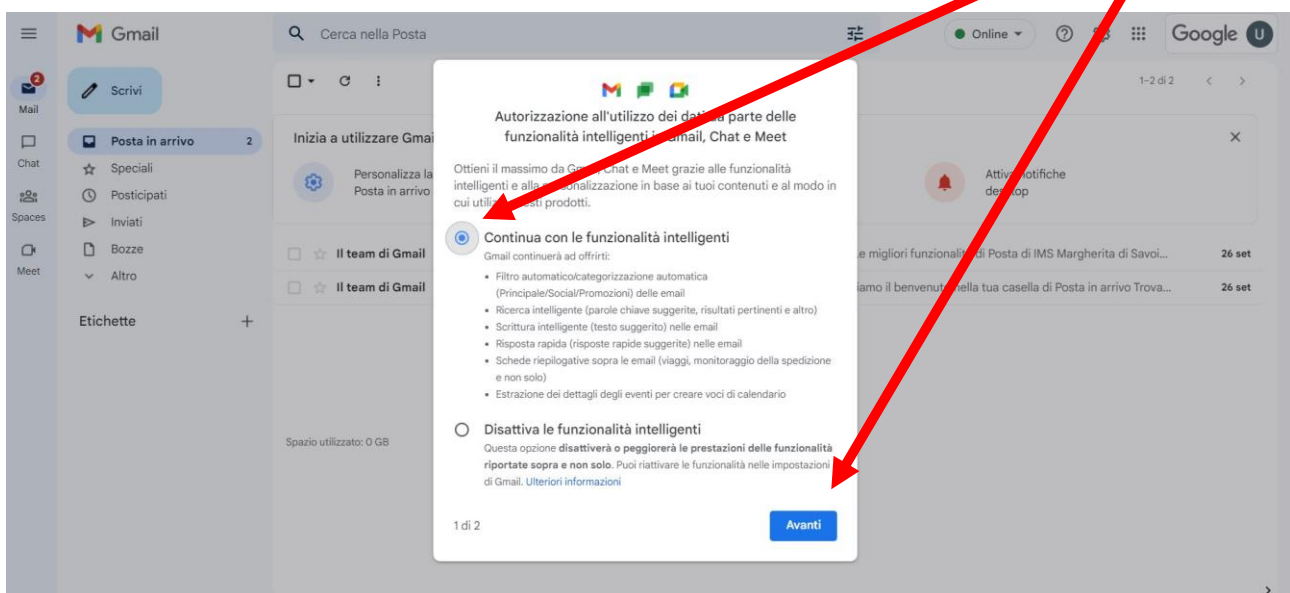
Gmail

Cerca nella Posta

Online

Google

Mail

Chat

Spaces

Meet

Scrivi

Posta in arrivo 2

Speciali

Posticipati

Inviati

Bozze

Altro

Etichette +

1–2 di 2

Inizia a utilizzare Gmai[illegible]

Personalizza la Posta in arrivo

Attiva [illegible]otifiche des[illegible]op

Il team di Gmail

Il team di Gmail

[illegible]e migliori funzionali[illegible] di Posta di IMS Margherita di Savoi... 26 set

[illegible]iamo il benvenut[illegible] nella tua casella di Posta in arrivo Trova... 26 set

Spazio utilizzato: 0 GB

Autorizzazione all'utilizzo dei dati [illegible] parte delle funzionalità intelligenti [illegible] Gmail, Chat e Meet

Ottieni il massimo da G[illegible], Chat e Meet grazie alle funzionalità intelligenti e alla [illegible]sonalizzazione in base ai tuoi contenuti e al modo in cui utili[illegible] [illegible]esti prodotti.

Continua con le funzionalità intelligenti
Gmail continuerà ad offrirti:
• Filtro automatico/categorizzazione automatica (Principale/Social/Promozioni) delle email
• Ricerca intelligente (parole chiave suggerite, risultati pertinenti e altro)
• Scrittura intelligente (testo suggerito) nelle email
• Risposta rapida (risposte rapide suggerite) nelle email
• Schede riepilogative sopra le email (viaggi, monitoraggio della spedizione e non solo)
• Estrazione dei dettagli degli eventi per creare voci di calendario

Disattiva le funzionalità intelligenti
Questa opzione disattiverà o peggiorerà le prestazioni delle funzionalità riportate sopra e non solo. Puoi riattivare le funzionalità nelle impostazioni di Gmail. Ulteriori informazioni

1 di 2

Avanti